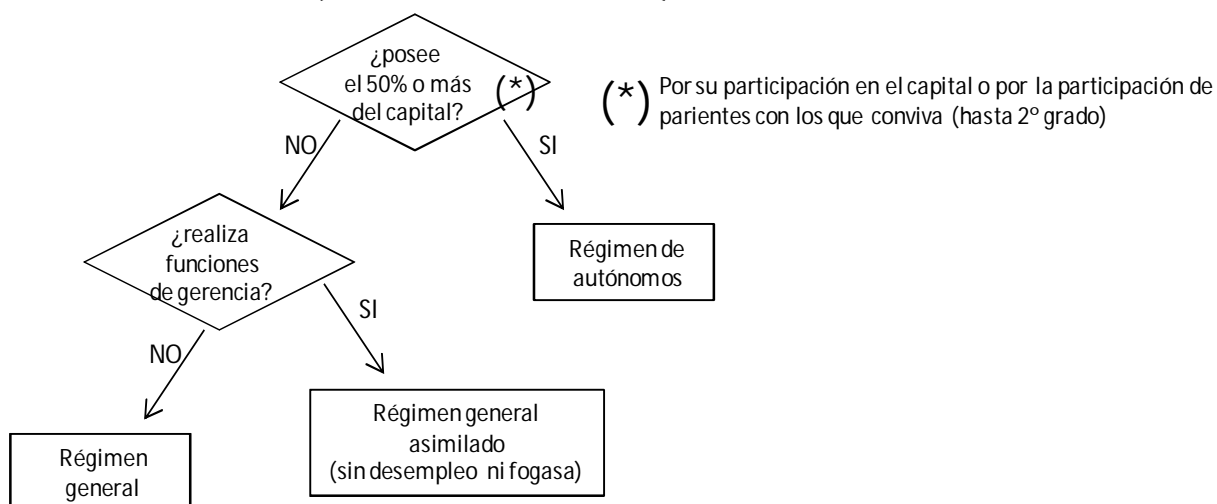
¿posee el 50% o más del capital? (*)

(*) Por su participación en el capital o por la participación de parientes con los que conviva (hasta 2º grado)

NO

SI

¿realiza funciones de gerencia?

Régimen de autónomos

SI

NO

Régimen general asimilado (sin desempleo ni fogasa)

Régimen general